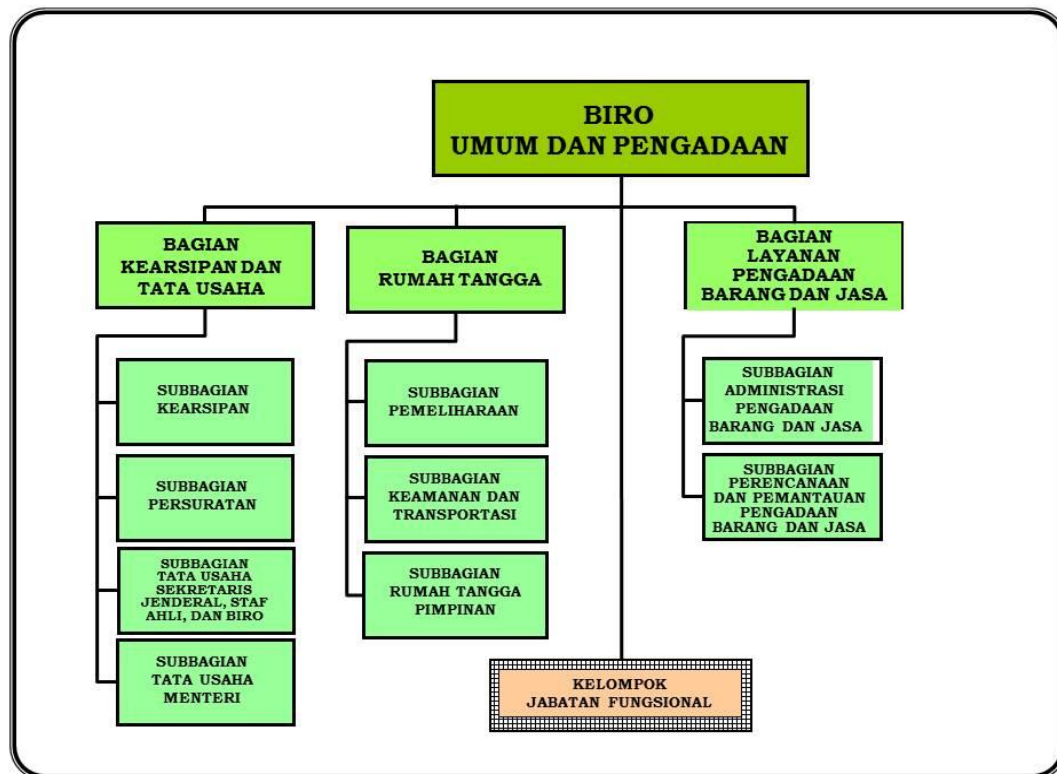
BIRO
UMUM DAN PENGADAAN

BAGIAN
KEARSIPAN DAN
TATA USAHA

SUBBAGIAN
KEARSIPAN

SUBBAGIAN
PERSURATAN

SUBBAGIAN
TATA USAHA
SEKRETARIS
JENDERAL, STAF
AHLI, DAN BIRO

SUBBAGIAN
TATA USAHA
MENTERI

BAGIAN
RUMAH TANGGA

SUBBAGIAN
PEMELIHARAAN

SUBBAGIAN
KEAMANAN DAN
TRANSPORTASI

SUBBAGIAN
RUMAH TANGGA
PIMPINAN

BAGIAN
LAYANAN
PENGADAAN
BARANG DAN JASA

SUBBAGIAN
ADMINISTRASI
PENGADAAN
BARANG DAN JASA

SUBBAGIAN
PERENCANAAN
DAN PEMANTAUAN
PENGADAAN
BARANG DAN JASA

KELOMPOK
JABATAN FUNGSIONAL